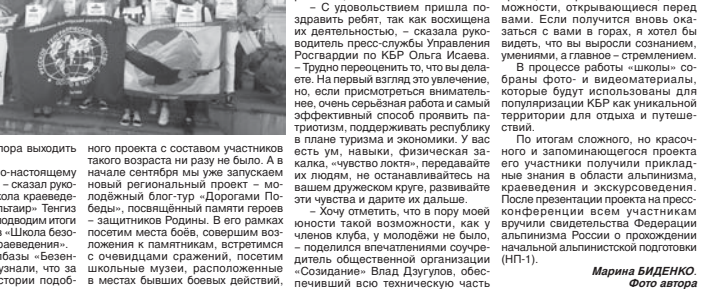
лора выходить

о-настоящему – сказал руко- школа краеведе- льтаир» Тенгиз подводим итоги и «Школа безо- раеведения». базы «Безен- узнали, что за стории подоб-

ного проекта с составом участников такого возраста ни разу не было. А в начале сентября мы уже запускаем новый региональный проект – молодёжный блог-тур «Дорогами Победы», посвящённый памяти героев – защитников Родины. В его рамках посетим места боёв, совершим возложения к памятникам, встретимся с очевидцами сражений, посетим школьные музеи, расположенные в местах бывших боевых действий,

– С удовольствием пришла поздравить ребят, так как восхищена их деятельностью, – сказала руководитель пресс-службы Управления Росгвардии по КБР Ольга Исаева. – Трудно переоценить то, что вы делаете. На первый взгляд это увлечение, но, если присмотреться внимательнее, очень серьёзная работа и самый эффективный способ проявить патриотизм, поддерживать республику в плане туризма и экономики. У вас есть ум, навыки, физическая закалка, «чувство локтя», передавайте их людям, не останавливайтесь на вашем дружеском круге, развивайте эти чувства и дарите их дальше.

– Хочу отметить, что в пору моей юности таких возможностей, как у членов клуба, у молодёжи не было, – поделился впечатлениями соучредитель общественной организации «Созидание» Влад Дзугулов, обеспечивший всю техническую часть

можности, открывающиеся перед вами. Если получится вновь оказаться с вами в горах, я хотел бы видеть, что вы выросли сознанием, умениями, а главное – стремлением.

В процессе работы «шкенты» собраны фото- и видеоматериалы, которые будут использованы для популяризации КБР как уникальной территории для отдыха и путешествий.

По итогам сложного, но красочного и запоминающегося проекта его участники получили прикладные знания в области альпинизма, краеведения и экскурсоведения. После презентации проекта на пресс-конференции всем участникам вручили свидетельства Федерации альпинизма России о прохождении начальной альпинистской подготовки (НП-1).

Марина БИДЕНКО.
Фото автора